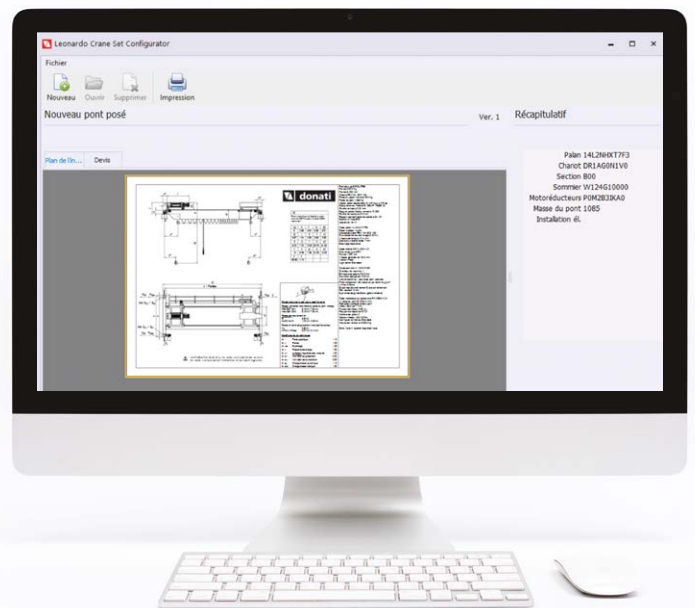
Leonardo Crane Set Configurator

Fichier

Nouveau Ouvrir Supprimer Impression

Nouveau pont posé

Ver. 1

Récapitulatif

Plan de l'in... Devis

donati

Palan 14L2NHXT7F3
Chariot DR1AG0N1V0
Section B00
Sommier W124G10000
Motoréducteurs P0M2B3KA0
Masse du pont 1085
Installation él.